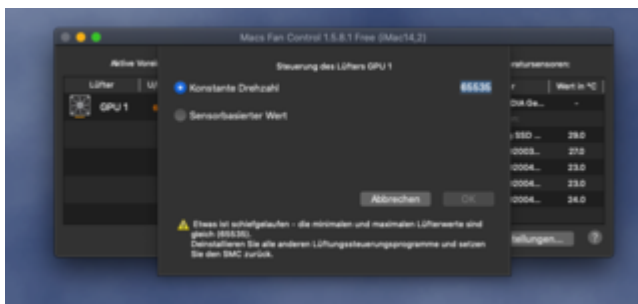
Macs Fan Control 1.5.8.1 Free (iMac14,2)

Aktive Vorei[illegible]

Lüfter

GPU 1

Steuerung des Lüfters GPU 1

Konstante Drehzahl

65535

Sensorbasierter Wert

Abbrechen

OK

Etwas ist schiefgelaufen – die minimalen und maximalen Lüfterwerte sind gleich (65535). Deinstallieren Sie alle anderen Lüftungssteuerungsprogramme und setzen Sie den SMC zurück.

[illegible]ratursensoren:

Wert in °C

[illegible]DIA Ge...

-

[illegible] SSD ...

29.0

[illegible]0003...

27.0

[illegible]0004...

23.0

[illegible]0004...

23.0

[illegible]0004...

24.0

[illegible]tellungen...

?